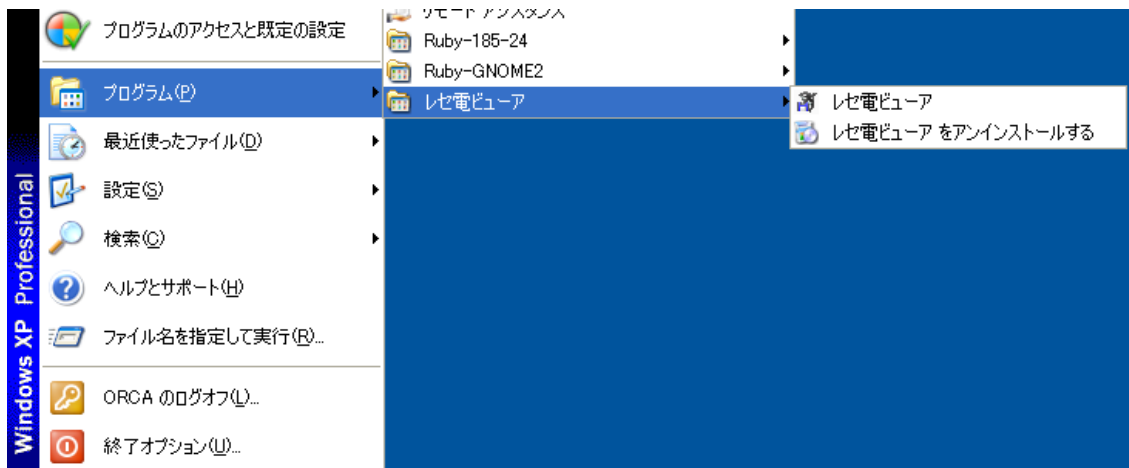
Windows XP Professional

プログラムのアクセスと既定の設定
プログラム(P)
最近使ったファイル(D)
設定(S)
検索(C)
ヘルプとサポート(H)
ファイル名を指定して実行(R)...
ORCA のログオフ(L)...
終了オプション(U)...

リモート アシスタンス
Ruby-185-24
Ruby-GNOME2
レセ電ビューア

レセ電ビューア
レセ電ビューア をアンインストールする